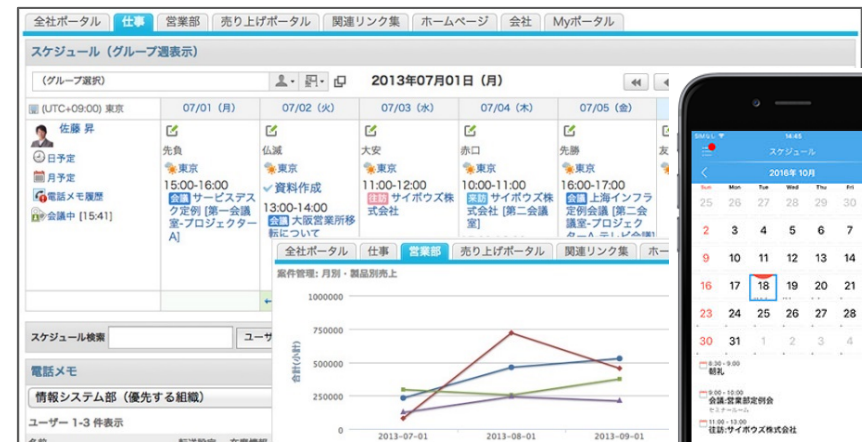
全社ポータル | 仕事 | 営業部 | 売り上げポータル | 関連リンク集 | ホームページ | 会社 | Myポータル

スケジュール（グループ週表示）

(グループ選択)

2013年07月01日（月）

(UTC+09:00) 東京

| | 07/01（月） | 07/02（火） | 07/03（水） | 07/04（木） | 07/05（金） |
|---|---|---|---|---|---|
| 佐藤 昇 | 先負 東京 15:00-16:00 会議 サービスデスク定例 [第一会議室-プロジェクターA] | 仏滅 東京 資料作成 13:00-14:00 会議 大阪営業所移転について | 大安 東京 11:00-12:00 往訪 サイボウズ株式会社 | 赤口 東京 10:00-11:00 来訪 サイボウズ株式会社 [第二会議室] | 先勝 東京 16:00-17:00 会議 上海インフラ定例会議 [第二会議室-プロジェク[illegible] |

日予定
月予定
電話メモ履歴
会議中 [15:41]

スケジュール検索
ユーザ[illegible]

電話メモ
情報システム部（優先する組織）
ユーザー 1-3 件表示

全社ポータル | 仕事 | 営業部 | 売り上げポータル | 関連リンク集 | ホー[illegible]

案件管理：月別・製品別売上

1000000
750000
500000
250000
0
合計(小計)
2013-07-01 2013-08-01 2013-09-01

SIMなし 16:45
スケジュール
2016年 10月
日 月 火 水 木 金
25 26 27 28 29 30
2 3 4 5 6 7
9 10 11 12 13 14
16 17 18 19 20 21
23 24 25 26 27 28
30 31 1 2 3 4
8:30 - 9:00
朝礼
9:00 - 10:00
会議:営業部定例会
セミナールーム
10:00 - 11:00
往訪:サイボウズ株式会社